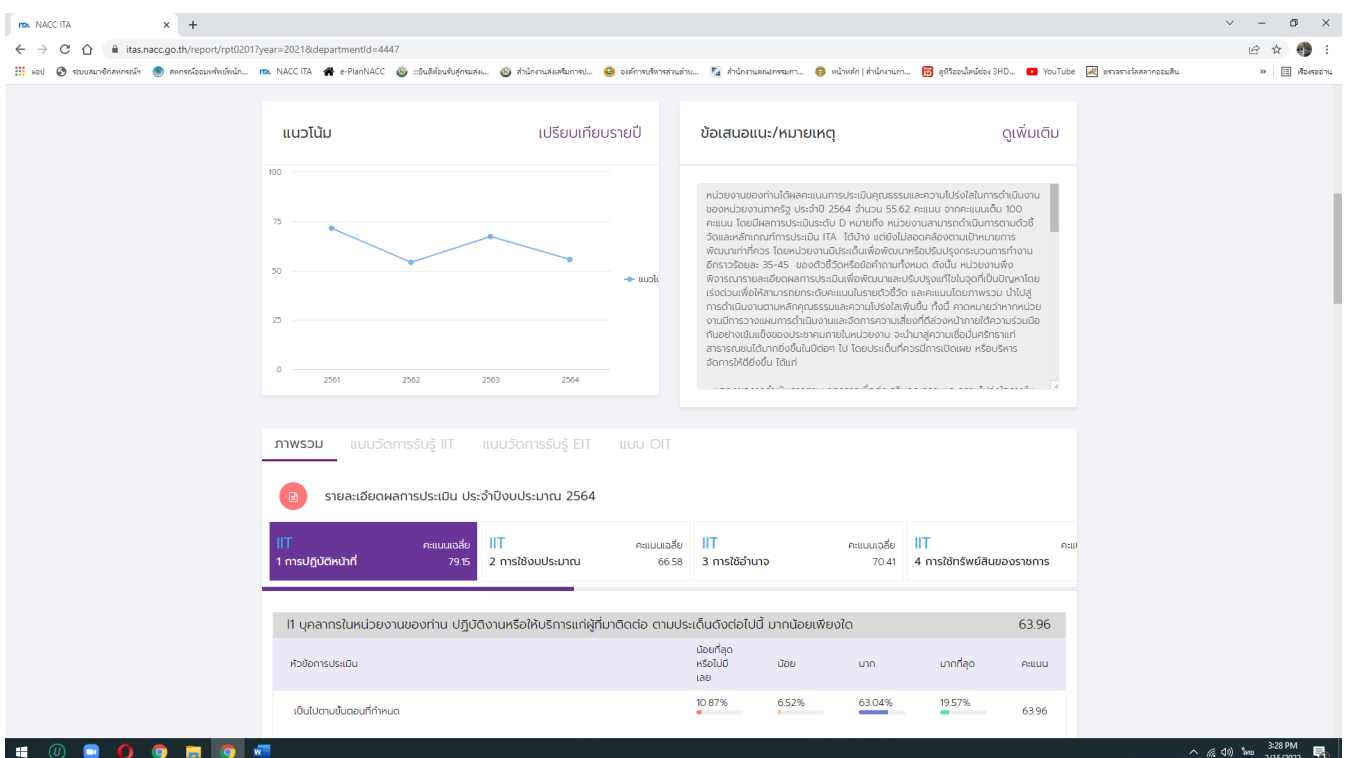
NACC ITA ×

itas.nacc.go.th/report/rpt0201?year=2021&departmentId=4447

แอป | ระบบสมาชิกสหกรณ์ฯ | สหกรณ์ออมทรัพย์พนัก... | NACC ITA | e-PlanNACC | :::ยินดีต้อนรับสู่กรมส่ง... | สำนักงานส่งเสริมการป... | องค์การบริหารส่วนต่าบ... | สำนักงานคณะกรรมกา... | หน้าหลัก | สำนักงานก... | ดูทีวีออนไลน์ช่อง 3HD... | YouTube | ตรวจรางวัลสลากออมสิน | เรื่องรออ่าน

แนวโน้ม | เปรียบเทียบรายปี

100
75
50
25
0
2561 2562 2563 2564
แนวโน้ม

ข้อเสนอแนะ/หมายเหตุ | ดูเพิ่มเติม

หน่วยงานของท่านได้ผลคะแนนการประเมินคุณธรรมและความโปร่งใสในการดำเนินงานของหน่วยงานภาครัฐ ประจำปี 2564 จำนวน 55.62 คะแนน จากคะแนนเต็ม 100 คะแนน โดยมีผลการประเมินระดับ D หมายถึง หน่วยงานสามารถดำเนินการตามตัวชี้วัดและหลักเกณฑ์การประเมิน ITA ได้บ้าง แต่ยังไม่สอดคล้องตามเป้าหมายการพัฒนาเท่าที่ควร โดยหน่วยงานมีประเด็นเพื่อพัฒนาหรือปรับปรุงกระบวนการทำงานอีกราวร้อยละ 35-45 ของตัวชี้วัดหรือข้อคำถามทั้งหมด ดังนั้น หน่วยงานพึงพิจารณารายละเอียดผลการประเมินเพื่อพัฒนาและปรับปรุงแก้ไขในจุดที่เป็นปัญหาโดยเร่งด่วนเพื่อให้สามารถยกระดับคะแนนในรายตัวชี้วัด และคะแนนโดยภาพรวม นำไปสู่การดำเนินงานตามหลักคุณธรรมและความโปร่งใสเพิ่มขึ้น ทั้งนี้ คาดหมายว่าหากหน่วยงานมีการวางแผนการดำเนินงานและจัดการความเสี่ยงที่ดีล่วงหน้าภายใต้ความร่วมมือกันอย่างเข้มแข็งของบุคลากรภายในหน่วยงาน จะนำมาสู่ความเชื่อมั่นศรัทธาแก่สาธารณชนได้มากยิ่งขึ้นในปีต่อๆ ไป โดยประเด็นที่ควรมีการเปิดเผย หรือบริหารจัดการให้ดียิ่งขึ้น ได้แก่

ภาพรวม | แบบวัดการรับรู้ IIT | แบบวัดการรับรู้ EIT | แบบ OIT

รายละเอียดผลการประเมิน ประจำปีงบประมาณ 2564

IIT คะแนนเฉลี่ย 1 การปฏิบัติหน้าที่ 79.15
IIT คะแนนเฉลี่ย 2 การใช้งบประมาณ 66.58
IIT คะแนนเฉลี่ย 3 การใช้อำนาจ 70.41
IIT คะแ 4 การใช้ทรัพย์สินของราชการ

I1 บุคลากรในหน่วยงานของท่าน ปฏิบัติงานหรือให้บริการแก่ผู้ที่มาติดต่อ ตามประเด็นดังต่อไปนี้ มากน้อยเพียงใด 63.96

| หัวข้อการประเมิน | น้อยที่สุดหรือไม่มีเลย | น้อย | มาก | มากที่สุด | คะแนน |
|---|---|---|---|---|---|
| เป็นไปตามขั้นตอนที่กำหนด | 10.87% | 6.52% | 63.04% | 19.57% | 63.96 |

3:28 PM ไทย